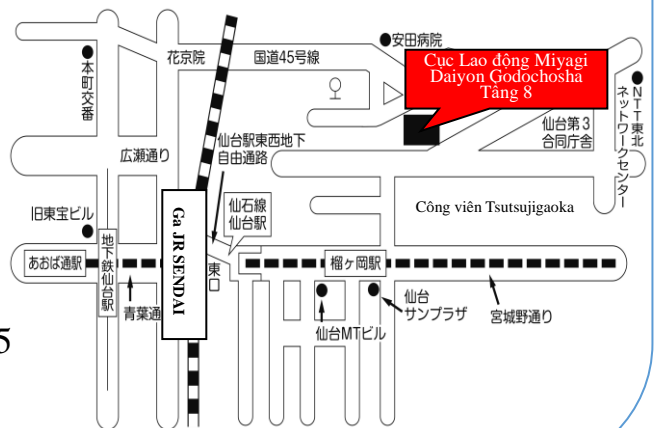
●安田病院

花京院

国道45号線

Cục Lao động Miyagi Daiyon Godochosha Tầng 8

●本町交番

●NTT東北ネットワークセンター

仙台第3合同庁舎

広瀬通り

仙台駅東西地下自由通路

仙石線仙台駅

旧東宝ビル

Công viên Tsutsujigaoka

Ga JR SENDAI

あおば通駅

地下鉄仙台駅

東口

榴ヶ岡駅

青葉通

仙台サンプラザ

宮城野通り

仙台MTビル

5